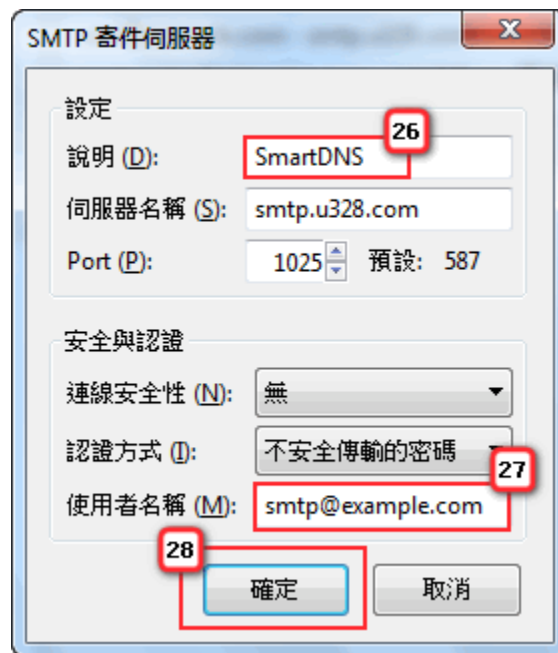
SMTP 寄件伺服器

設定

說明 (D): SmartDNS 26

伺服器名稱 (S): smtp.u328.com

Port (P): 1025 預設: 587

安全與認證

連線安全性 (N): 無

認證方式 (I): 不安全傳輸的密碼

27

使用者名稱 (M): smtp@example.com

28

確定 取消